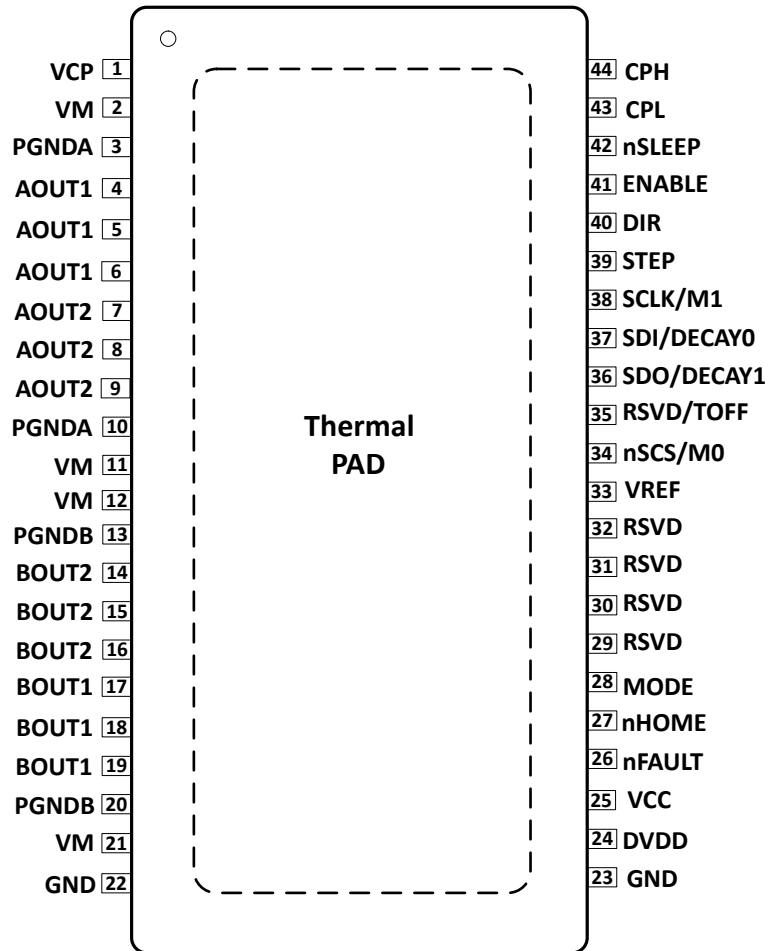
VCP 1
VM 2
PGNDA 3
AOUT1 4
AOUT1 5
AOUT1 6
AOUT2 7
AOUT2 8
AOUT2 9
PGNDA 10
VM 11
VM 12
PGNDB 13
BOUT2 14
BOUT2 15
BOUT2 16
BOUT1 17
BOUT1 18
BOUT1 19
PGNDB 20
VM 21
GND 22

Thermal PAD

44 CPH
43 CPL
42 nSLEEP
41 ENABLE
40 DIR
39 STEP
38 SCLK/M1
37 SDI/DECAY0
36 SDO/DECAY1
35 RSVD/TOFF
34 nSCS/M0
33 VREF
32 RSVD
31 RSVD
30 RSVD
29 RSVD
28 MODE
27 nHOME
26 nFAULT
25 VCC
24 DVDD
23 GND